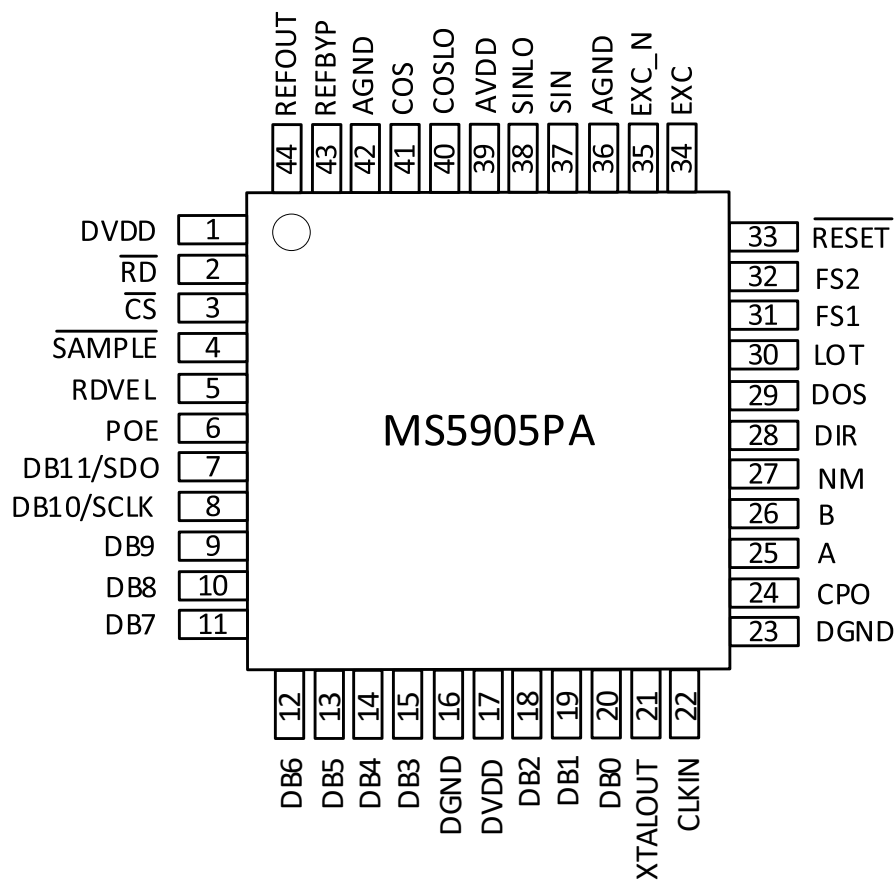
REFOUT 44
REFBYP 43
AGND 42
COS 41
COSLO 40
AVDD 39
SINLO 38
SIN 37
AGND 36
EXC_N 35
EXC 34

DVDD 1
$\overline{RD}$ 2
$\overline{CS}$ 3
$\overline{SAMPLE}$ 4
RDVEL 5
POE 6
DB11/SDO 7
DB10/SCLK 8
DB9 9
DB8 10
DB7 11

MS5905PA

33 $\overline{RESET}$
32 FS2
31 FS1
30 LOT
29 DOS
28 DIR
27 NM
26 B
25 A
24 CPO
23 DGND

12 DB6
13 DB5
14 DB4
15 DB3
16 DGND
17 DVDD
18 DB2
19 DB1
20 DB0
21 XTALOUT
22 CLKIN